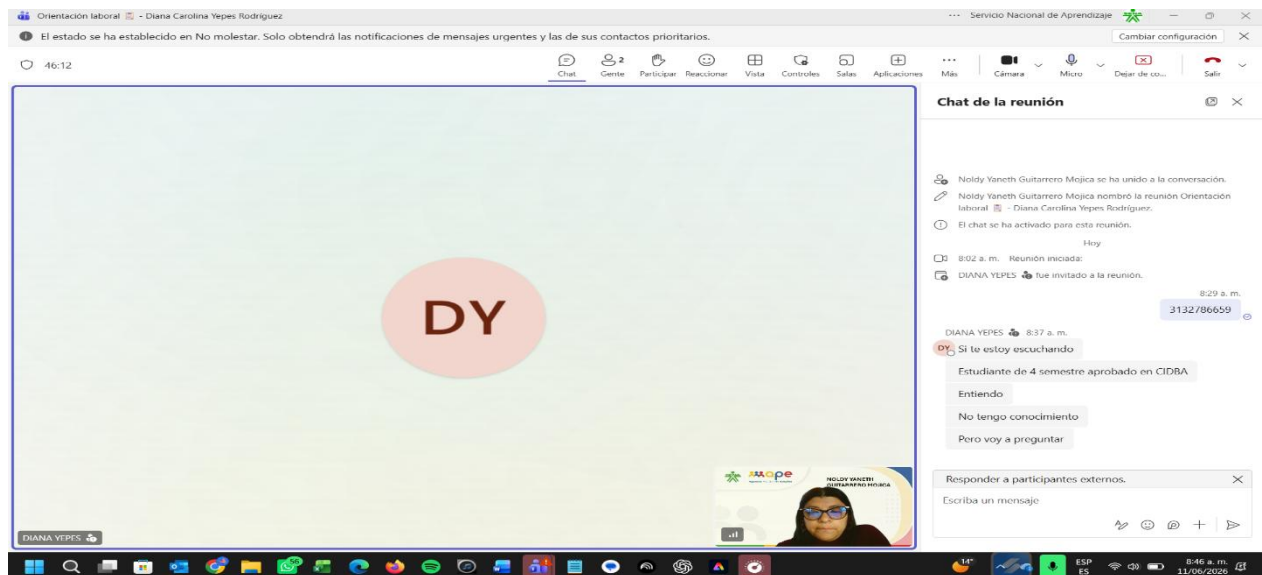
Orientación laboral - Diana Carolina Yepes Rodríguez
··· Servicio Nacional de Aprendizaje

El estado se ha establecido en No molestar. Solo obtendrá las notificaciones de mensajes urgentes y las de sus contactos prioritarios.
Cambiar configuración

46:12

Chat
2 Gente
Participar
Reaccionar
Vista
Controles
Salas
Aplicaciones
Más
Cámara
Micro
Dejar de co...
Salir

DY

DIANA YEPES

NOLDY YANETH GUITARRERO MOJICA

Chat de la reunión

Noldy Yaneth Guitarrero Mojica se ha unido a la conversación.
Noldy Yaneth Guitarrero Mojica nombró la reunión Orientación laboral - Diana Carolina Yepes Rodríguez.
El chat se ha activado para esta reunión.
Hoy
8:02 a. m. Reunión iniciada:
DIANA YEPES fue invitado a la reunión.
8:29 a. m.
3132786659
DIANA YEPES 8:37 a. m.
Si te estoy escuchando
Estudiante de 4 semestre aprobado en CIDBA
Entiendo
No tengo conocimiento
Pero voy a preguntar

Responder a participantes externos.
Escriba un mensaje

14°
ESP ES
8:46 a. m.
11/06/2026